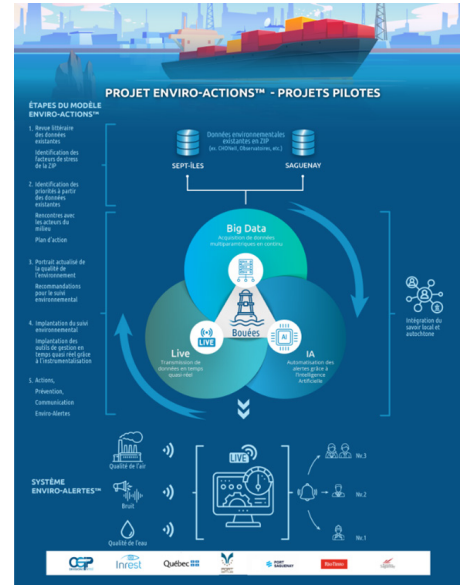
PROJET ENVIRO-ACTIONS™ - PROJETS PILOTES

ÉTAPES DU MODÈLE ENVIRO-ACTIONS™

1. Revue littéraire des données existantes

Identification des facteurs de stress de la ZIP

2. Identification des priorités à partir des données existantes

Rencontres avec les acteurs du milieu

Plan d'action

3. Portrait actualisé de la qualité de l'environnement

Recommandations pour le suivi environnemental

4. Implantation du suivi environnemental

Implantation des outils de gestion en temps quasi réel grâce à l'instrumentalisation

5. Actions,

Prévention,

Communication

Enviro-Alertes

Données environnementales existantes en ZIP
(ex. CHONe, Observations, etc.)

SEPT-ÎLES

SAGUENAY

Big Data
Acquisition de données multiparamétriques en continu

Bouées

LIVE

Live
Transmission de données en temps quasi-réel

AI

IA
Automatisation des alertes grâce à l'Intelligence Artificielle

Intégration du savoir local et autochtone

SYSTÈME ENVIRO-ALERTES™

Qualité de l'air

Bruit

Qualité de l'eau

LIVE

Niv.3

Niv.2

Niv.1

OGP

Inrest

Québec

PORT SAGUENAY

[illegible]

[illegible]